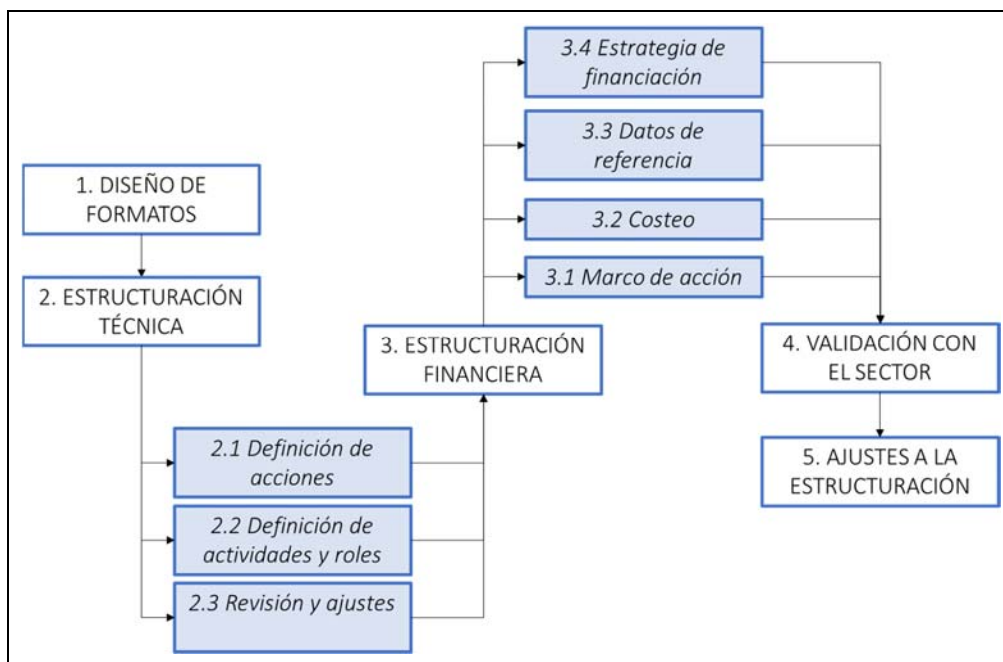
1. DISEÑO DE FORMATOS

2. ESTRUCTURACIÓN TÉCNICA

2.1 Definición de acciones

2.2 Definición de actividades y roles

2.3 Revisión y ajustes

3. ESTRUCTURACIÓN FINANCIERA

3.1 Marco de acción

3.2 Costeo

3.3 Datos de referencia

3.4 Estrategia de financiación

4. VALIDACIÓN CON EL SECTOR

5. AJUSTES A LA ESTRUCTURACIÓN